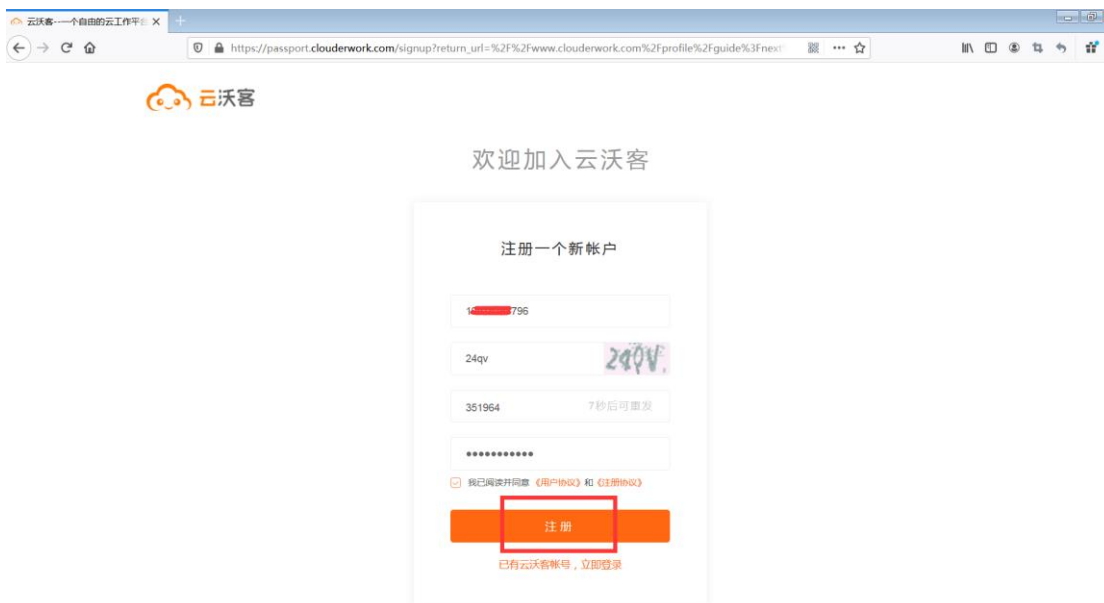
云沃客-一个自由的云工作平台

https://passport.clouderwork.com/signup?return_url=%2F%2Fwww.clouderwork.com%2Fprofile%2Fguide%3Fnext

云沃客

欢迎加入云沃客

注册一个新帐户

1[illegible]796

24qv

24QV

351964

7秒后可重发

•••••••••••

我已阅读并同意《用户协议》和《注册协议》

注册

已有云沃客帐号，立即登录